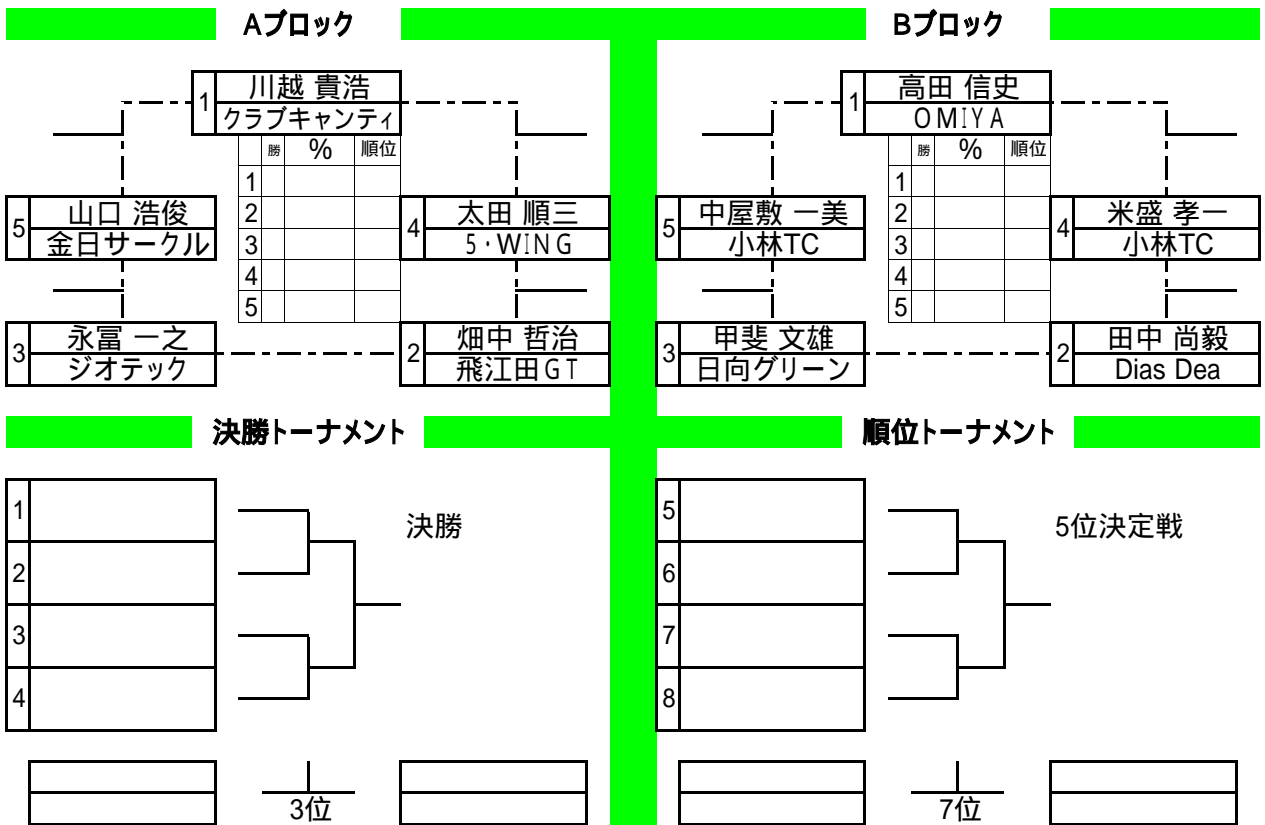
Aブロック

1 川越 貴浩 クラブキャンティ

| | 勝 | % | 順位 |
|---|---|---|---|
| 1 | | | |
| 2 | | | |
| 3 | | | |
| 4 | | | |
| 5 | | | |

5 山口 浩俊 金日サークル

4 太田 順三 5・WING

3 永冨 一之 ジオテック

2 畑中 哲治 飛江田GT

Bブロック

1 高田 信史 OMIYA

| | 勝 | % | 順位 |
|---|---|---|---|
| 1 | | | |
| 2 | | | |
| 3 | | | |
| 4 | | | |
| 5 | | | |

5 中屋敷 一美 小林TC

4 米盛 孝一 小林TC

3 甲斐 文雄 日向グリーン

2 田中 尚毅 Dias Dea

決勝トーナメント

1
2
3
4

決勝

3位

順位トーナメント

5
6
7
8

5位決定戦

7位